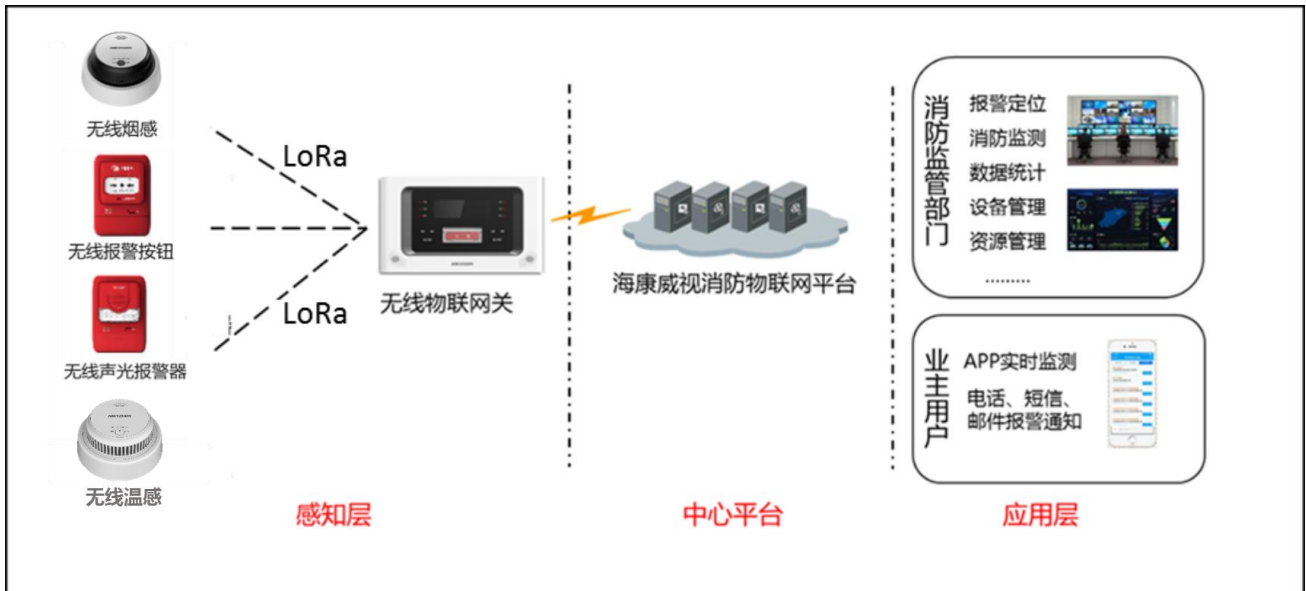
无线烟感

无线报警按钮

无线声光报警器

无线温感

LoRa

LoRa

无线物联网关

海康威视消防物联网平台

消防监管部门

报警定位
消防监测
数据统计
设备管理
资源管理
.........

业主用户

APP实时监测
电话、短信、邮件报警通知

感知层

中心平台

应用层